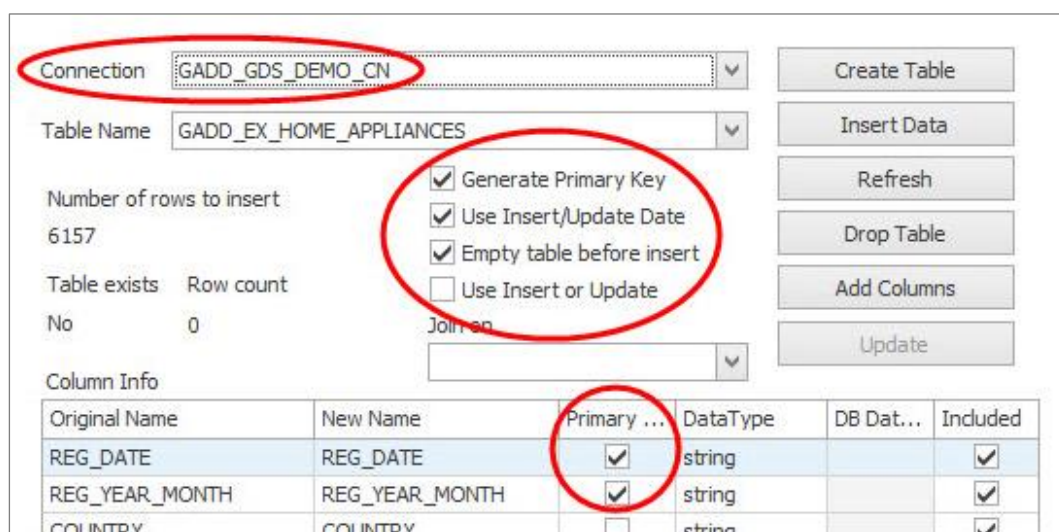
Connection GADD_GDS_DEMO_CN

Table Name GADD_EX_HOME_APPLIANCES

Number of rows to insert
6157

Table exists Row count
No 0

Generate Primary Key
Use Insert/Update Date
Empty table before insert
Use Insert or Update

Join on

Create Table
Insert Data
Refresh
Drop Table
Add Columns
Update

Column Info

| Original Name | New Name | Primary ... | DataType | DB Dat... | Included |
|---|---|---|---|---|---|
| REG_DATE | REG_DATE | ✓ | string | | ✓ |
| REG_YEAR_MONTH | REG_YEAR_MONTH | ✓ | string | | ✓ |
| COUNTRY | COUNTRY | | string | | ✓ |